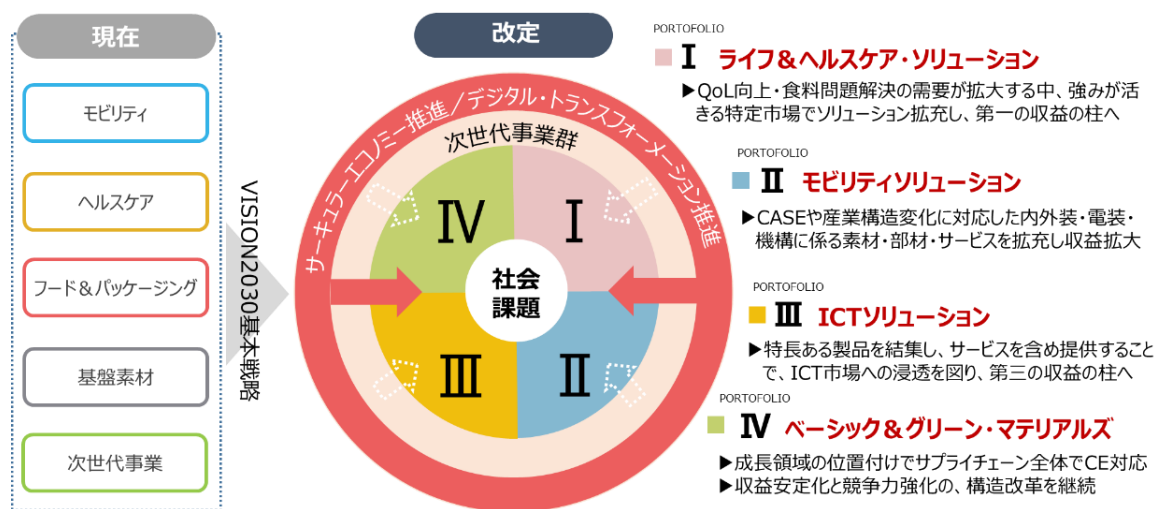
現在

モビリティ

ヘルスケア

フード＆パッケージング

基盤素材

次世代事業

VISION2030基本戦略

改定

サーキュラーエコノミー推進／デジタル・トランスフォーメーション推進

次世代事業群

Ⅳ

Ⅰ

社会課題

Ⅲ

Ⅱ

PORTOFOLIO

Ⅰ ライフ＆ヘルスケア・ソリューション

▶QoL向上・食料問題解決の需要が拡大する中、強みが活きる特定市場でソリューション拡充し、第一の収益の柱へ

PORTOFOLIO

Ⅱ モビリティソリューション

▶CASEや産業構造変化に対応した内外装・電装・機構に係る素材・部材・サービスを拡充し収益拡大

PORTOFOLIO

Ⅲ ICTソリューション

▶特長ある製品を結集し、サービスを含め提供することで、ICT市場への浸透を図り、第三の収益の柱へ

PORTOFOLIO

Ⅳ ベーシック＆グリーン・マテリアルズ

▶成長領域の位置付けでサプライチェーン全体でCE対応

▶収益安定化と競争力強化の、構造改革を継続